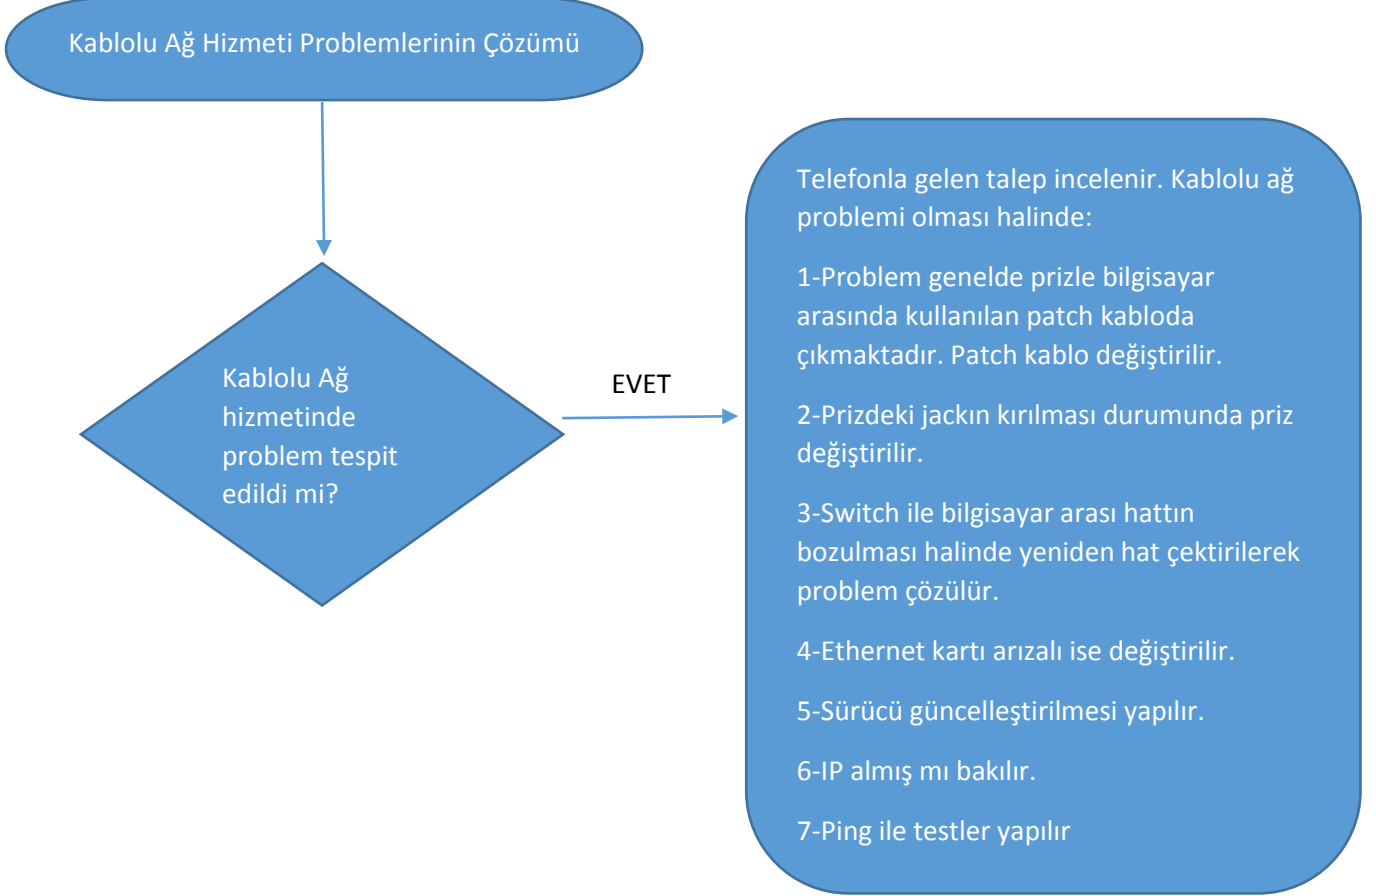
Kablolu Ağ Hizmeti Problemlerinin Çözümü

Kablolu Ağ hizmetinde problem tespit edildi mi?

EVET

Telefonla gelen talep incelenir. Kablolu ağ problemi olması halinde:

1-Problem genelde prizle bilgisayar arasında kullanılan patch kabloda çıkmaktadır. Patch kablo değiştirilir.

2-Prizdeki jackın kırılması durumunda priz değiştirilir.

3-Switch ile bilgisayar arası hattın bozulması halinde yeniden hat çektirilerek problem çözülür.

4-Ethernet kartı arızalı ise değiştirilir.

5-Sürücü güncelleştirilmesi yapılır.

6-IP almış mı bakılır.

7-Ping ile testler yapılır